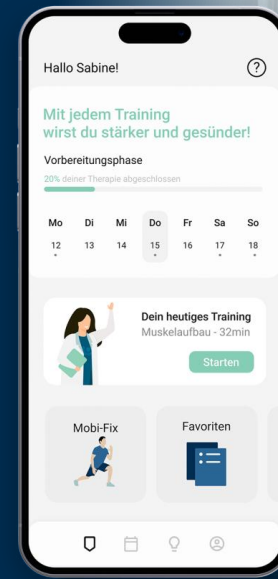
Hallo Sabine!

?

Mit jedem Training wirst du stärker und gesünder!

Vorbereitungsphase

20% deiner Therapie abgeschlossen

| Mo | Di | Mi | Do | Fr | Sa | So |
|---|---|---|---|---|---|---|
| 12 | 13 | 14 | 15 | 16 | 17 | 18 |

Dein heutiges Training
Muskelaufbau - 32min

Starten

Mobi-Fix

Favoriten